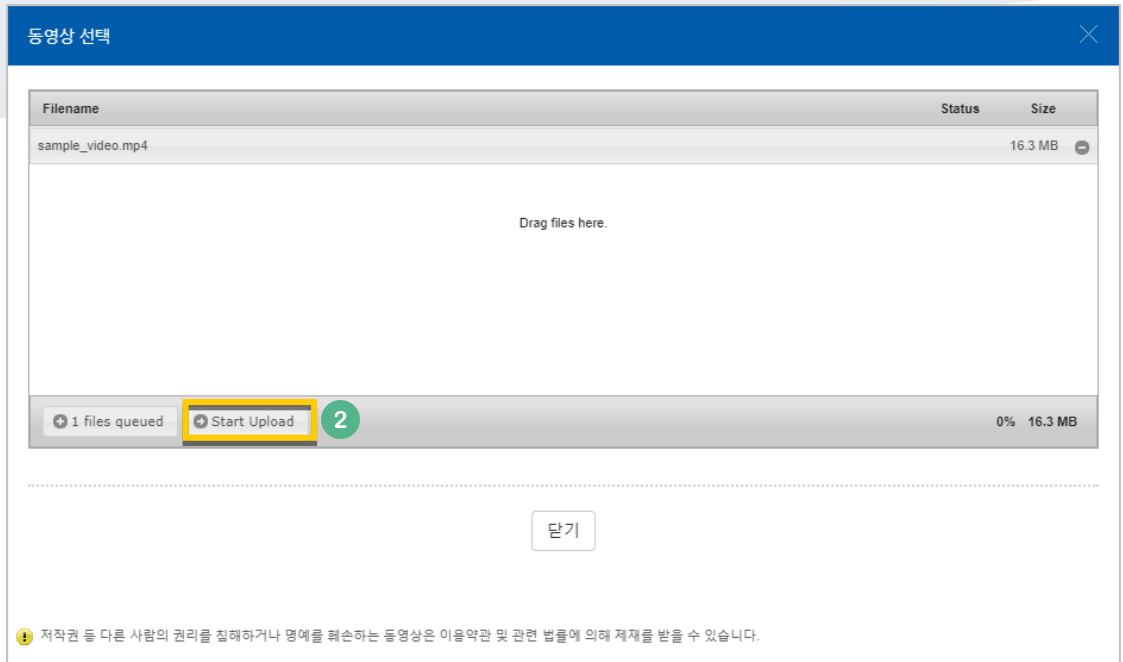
동영상 선택

| Filename | Status | Size |
|---|---|---|
| sample_video.mp4 | | 16.3 MB |

Drag files here.

1 files queued
Start Upload
2
0% 16.3 MB

닫기

저작권 등 다른 사람의 권리를 침해하거나 명예를 훼손하는 동영상은 이용약관 및 관련 법률에 의해 제재를 받을 수 있습니다.